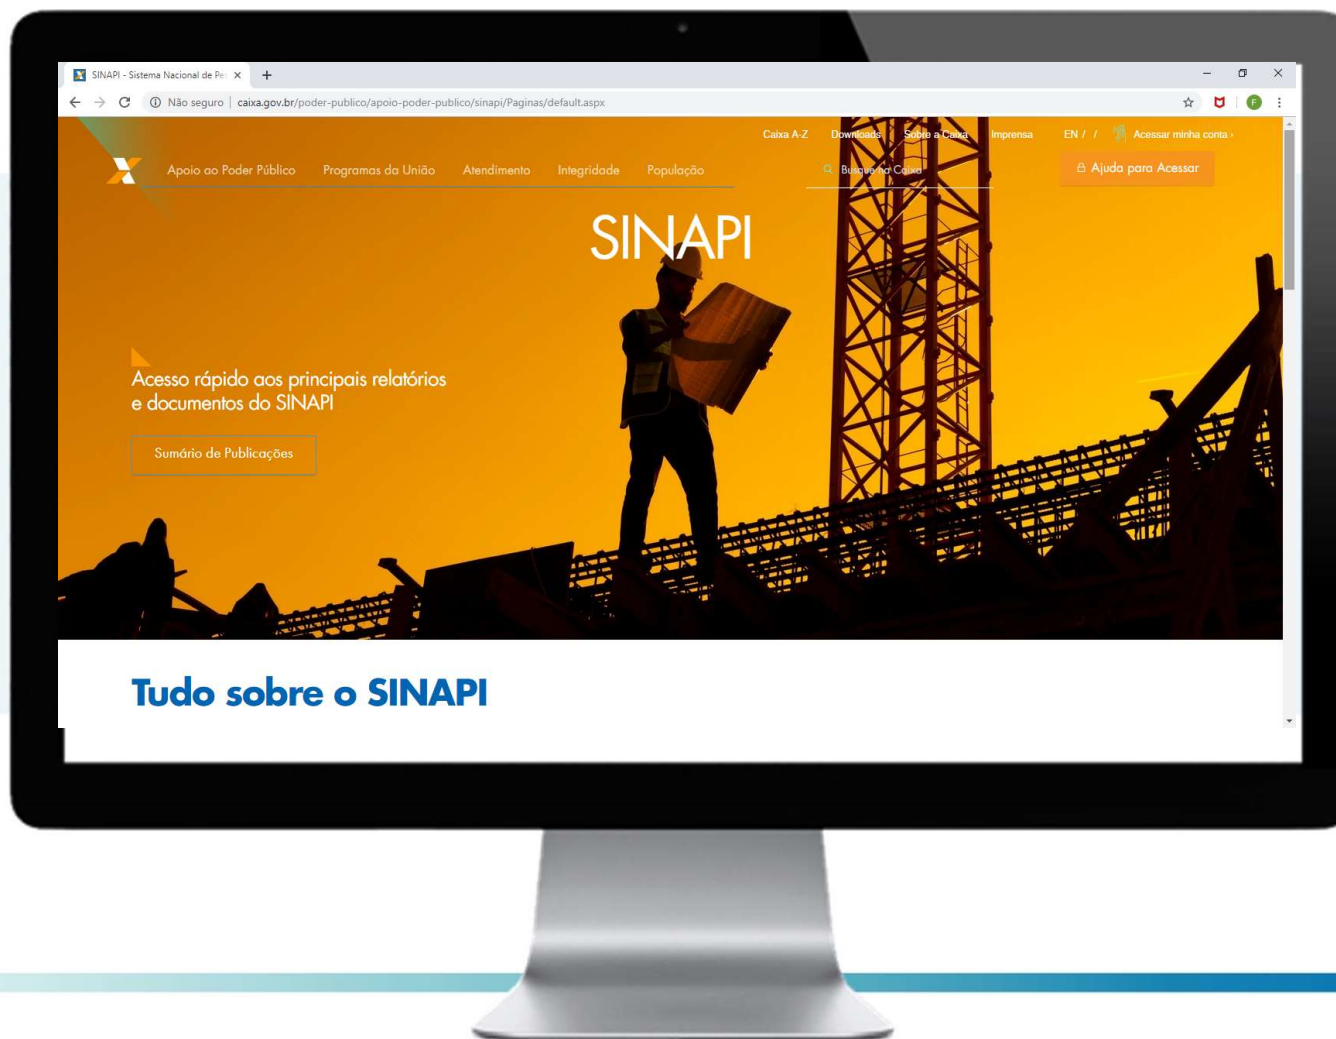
SINAPI - Sistema Nacional de Pe ×  +

Não seguro | caixa.gov.br/poder-publico/apoio-poder-publico/sinapi/Paginas/default.aspx

Caixa A-Z  Downloads  Sobre a Caixa  Imprensa  EN / /  Acessar minha conta ›

Apoio ao Poder Público  Programas da União  Atendimento  Integridade  População

Busque na Caixa

Ajuda para Acessar

SINAPI

Acesso rápido aos principais relatórios e documentos do SINAPI

Sumário de Publicações

Tudo sobre o SINAPI